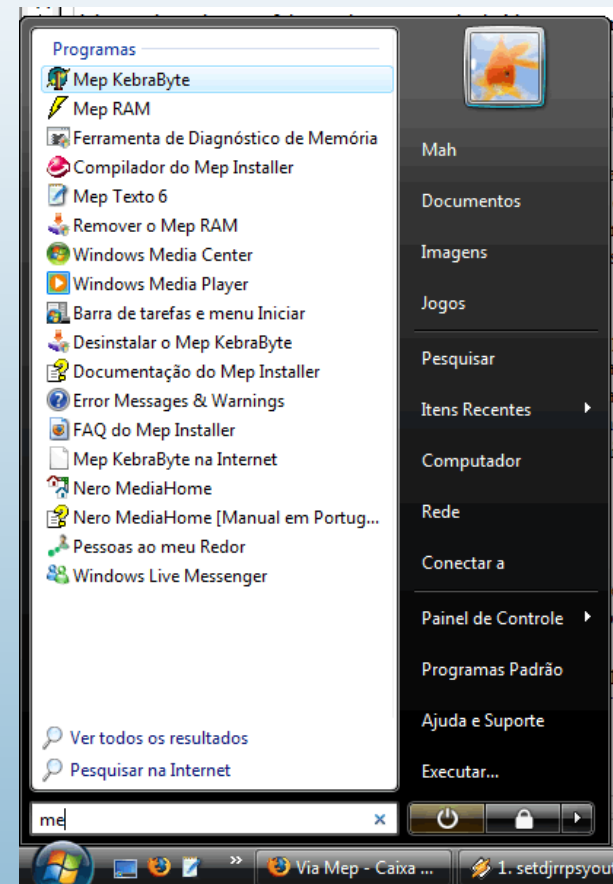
Programas
Mep KebraByte
Mep RAM
Ferramenta de Diagnóstico de Memória
Compilador do Mep Installer
Mep Texto 6
Remover o Mep RAM
Windows Media Center
Windows Media Player
Barra de tarefas e menu Iniciar
Desinstalar o Mep KebraByte
Documentação do Mep Installer
Error Messages & Warnings
FAQ do Mep Installer
Mep KebraByte na Internet
Nero MediaHome
Nero MediaHome [Manual em Portug...
Pessoas ao meu Redor
Windows Live Messenger

Ver todos os resultados
Pesquisar na Internet

me

Mah
Documentos
Imagens
Jogos
Pesquisar
Itens Recentes
Computador
Rede
Conectar a
Painel de Controle
Programas Padrão
Ajuda e Suporte
Executar...

Via Mep - Caixa ...
1. setdjrrpsyout